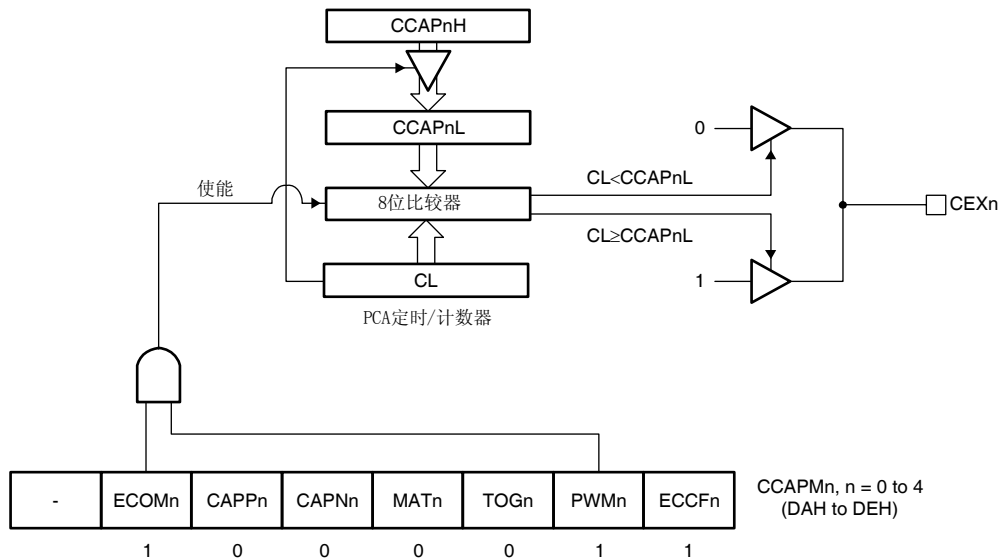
CCAPnH

CCAPnL

使能

8位比较器

CL

PCA定时/计数器

0

CL<CCAPnL

CL≥CCAPnL

1

CEXn

| - | ECOMn | CAPPn | CAPNn | MATn | TOGn | PWMn | ECCFn |
|---|---|---|---|---|---|---|---|
|  | 1 | 0 | 0 | 0 | 0 | 1 | 1 |

CCAPMn, n = 0 to 4
(DAH to DEH)